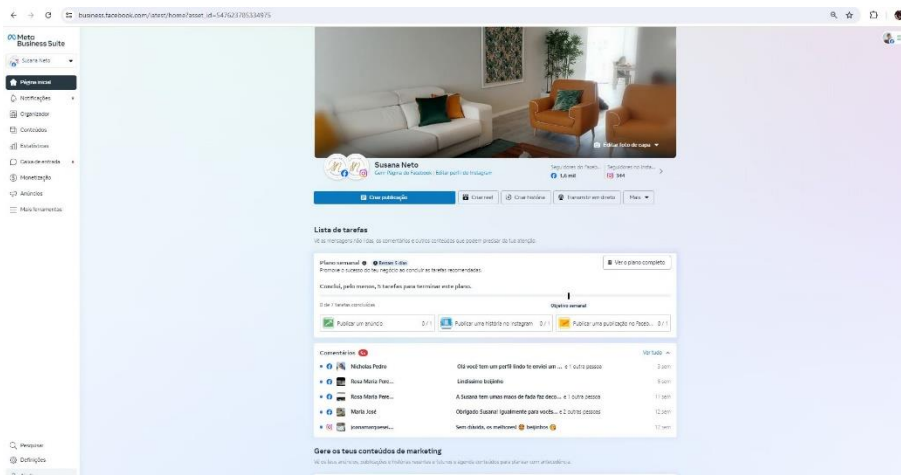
business.facebook.com/latest/home?asset_id=547623785334975

Meta Business Suite

Susana Neto

Página inicial
Notificações
Organizador
Conteúdos
Estatísticas
Caixa de entrada
Monetização
Anúncios
Mais ferramentas

Pesquisar
Definições

Editar foto de capa

Susana Neto
Gerir Página do Facebook · Editar perfil do Instagram

Seguidores do Faceb... | Seguidores no Insta...
1,6 mil | 344

Criar publicação | Criar reel | Criar história | Transmitir em direto | Mais

Lista de tarefas
Vê as mensagens não lidas, os comentários e outros conteúdos que possam precisar da tua atenção.

Plano semanal · Restam 5 dias
Promove o sucesso do teu negócio ao concluir as tarefas recomendadas.

Ver o plano completo

Conclui, pelo menos, 1 tarefas para terminar este plano.

0 de 7 tarefas concluídas
Objetivo semanal

Publicar um anúncio 0/1
Publicar uma história no Instagram 0/1
Publicar uma publicação no Faceb... 0/1

Comentários
Ver tudo

Nicholas Pedro — Olá você tem um perfil lindo te enviei um ... e 1 outra pessoa — 3 sem
Rosa Maria Pere... — Lindíssimo trabalho — 9 sem
Rosa Maria Pere... — A Susana tem umas mãos de fada faz deco... e 1 outra pessoa — 11 sem
Maria José — Obrigado Susana! Igualmente para vocês... e 2 outras pessoas — 12 sem
joanamarques... — Sem dúvida, os melhores! beijinhos — 12 sem

Gere os teus conteúdos de marketing
Vê os teus anúncios, publicações e histórias recentes e futuras e agenda conteúdos para planear com antecedência.